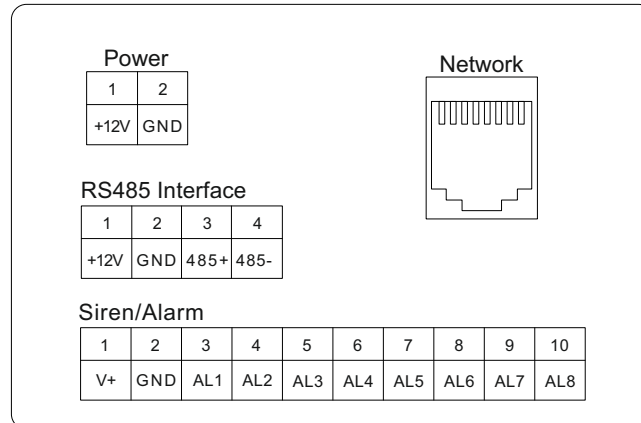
Power

| 1 | 2 |
|---|---|
| +12V | GND |

Network

RS485 Interface

| 1 | 2 | 3 | 4 |
|---|---|---|---|
| +12V | GND | 485+ | 485- |

Siren/Alarm

| 1 | 2 | 3 | 4 | 5 | 6 | 7 | 8 | 9 | 10 |
|---|---|---|---|---|---|---|---|---|---|
| V+ | GND | AL1 | AL2 | AL3 | AL4 | AL5 | AL6 | AL7 | AL8 |